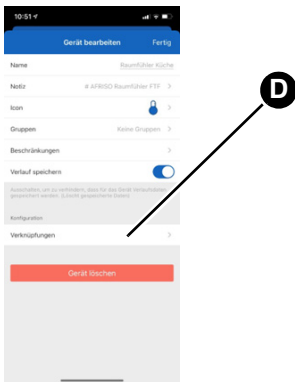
10:51

Gerät bearbeiten Fertig

Name Raumfühler Küche

Notiz # AFRISO Raumfühler FTF

Icon

Gruppen Keine Gruppen

Beschränkungen

Verlauf speichern

Ausschalten, um zu verhindern, dass für das Gerät Verlaufsdaten gespeichert werden. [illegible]

Konfiguration

Verknüpfungen

Gerät löschen

D